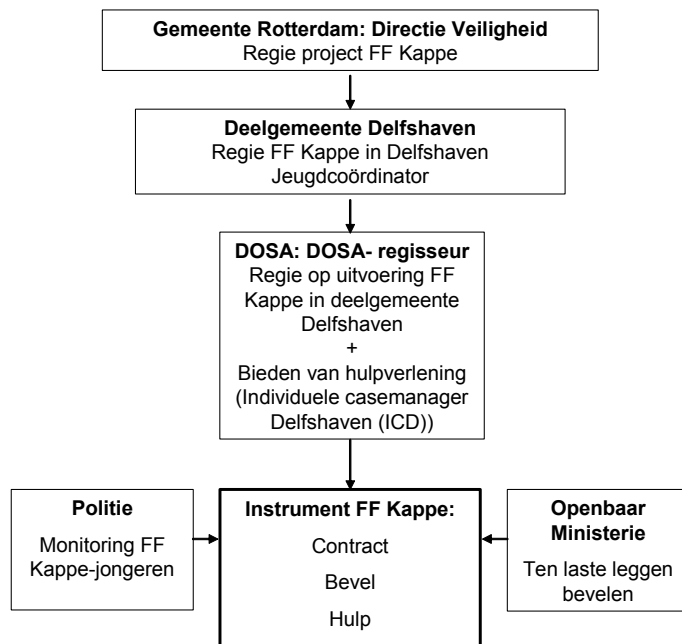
Gemeente Rotterdam: Directie Veiligheid
Regie project FF Kappe

Deelgemeente Delfshaven
Regie FF Kappe in Delfshaven
Jeugdcoördinator

DOSA: DOSA- regisseur
Regie op uitvoering FF Kappe in deelgemeente Delfshaven
+
Bieden van hulpverlening (Individuele casemanager Delfshaven (ICD))

Politie
Monitoring FF Kappe-jongeren

Instrument FF Kappe:
Contract
Bevel
Hulp

Openbaar Ministerie
Ten laste leggen bevelen